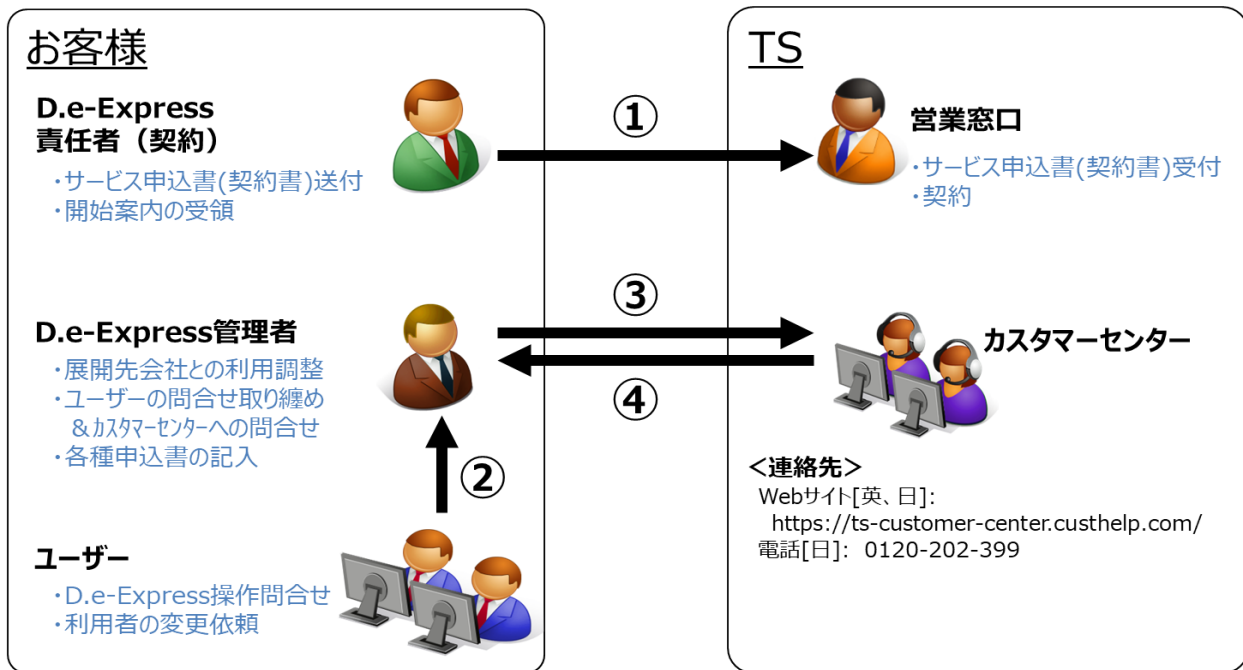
お客様

D.e-Express
責任者（契約）
・サービス申込書(契約書)送付
・開始案内の受領

D.e-Express管理者
・展開先会社との利用調整
・ユーザーの問合せ取り纏め
＆ｶｽﾀﾏｰｾﾝﾀｰへの問合せ
・各種申込書の記入

ユーザー
・D.e-Express操作問合せ
・利用者の変更依頼

①
③
④
②

TS

営業窓口
・サービス申込書(契約書)受付
・契約

カスタマーセンター

＜連絡先＞
Webサイト[英、日]:
https://ts-customer-center.custhelp.com/
電話[日]: 0120-202-399